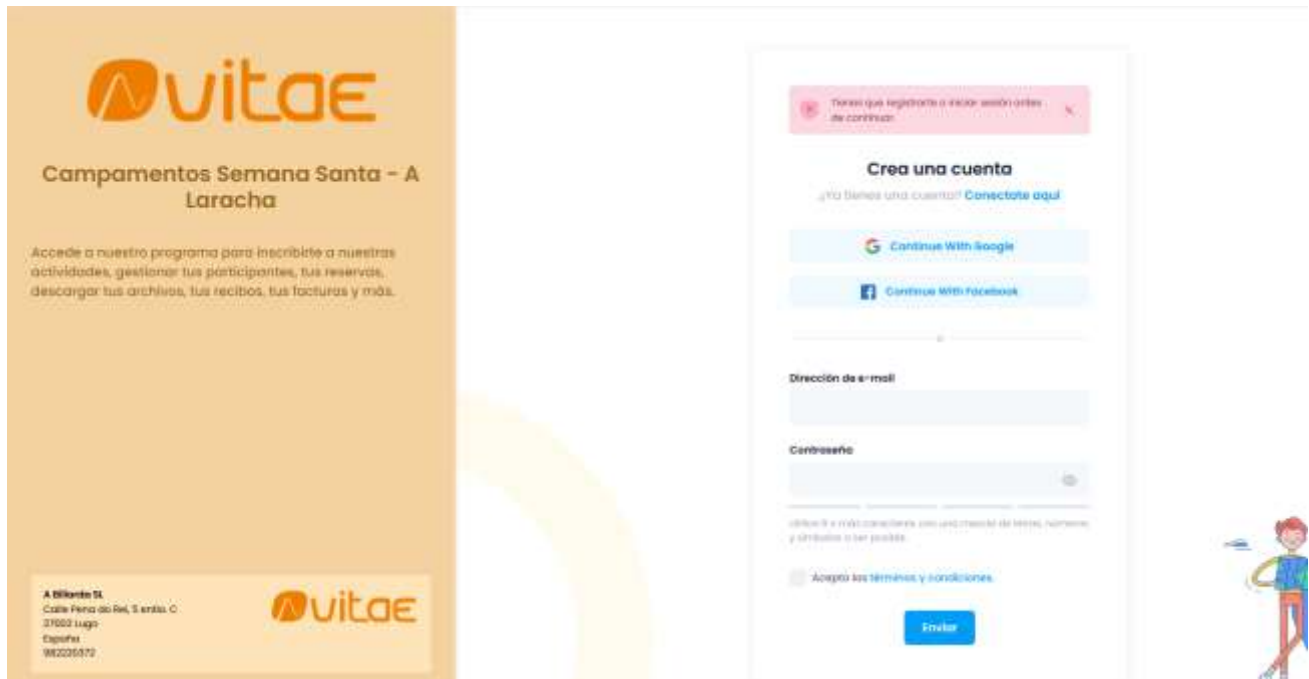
vitae

Campamentos Semana Santa - A Laracha

Accede a nuestro programa para inscribirte a nuestras actividades, gestionar tus participantes, tus reservas, descargar tus archivos, tus recibos, tus facturas y más.

A Billarda SL
Calle Pena do Rei, 5 entlo. C
27002 Lugo
España
982220372

vitae

Tienes que registrarte o iniciar sesión antes de continuar

Crea una cuenta
¿Ya tienes una cuenta? Conectate aquí

Continue With Google

Continue With Facebook

o

Dirección de e-mail

Contraseña

Utiliza 8 o más caracteres con una mezcla de letras, números y símbolos si es posible.

Acepto los términos y condiciones

Enviar